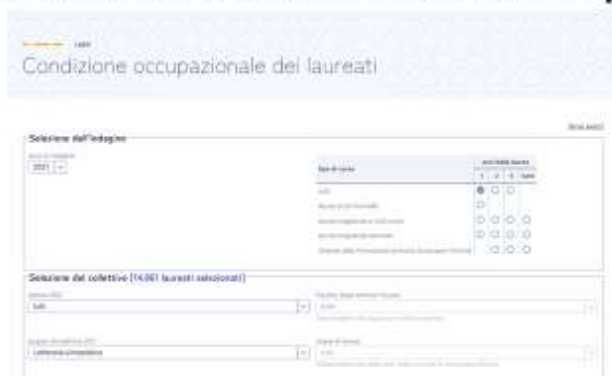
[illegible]

Condizione occupazionale dei laureati

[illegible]

Selezione dell'indagine

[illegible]

2021

| Tipo di corso | 1 | 3 | 5 | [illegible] |
|---|---|---|---|---|
| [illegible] | | | | |
| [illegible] | | | | |
| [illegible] | | | | |
| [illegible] | | | | |
| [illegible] | | | | |

Selezione del collettivo [14.061 laureati selezionati]

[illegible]

Tutti

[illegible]

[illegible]

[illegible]

Lettorato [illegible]

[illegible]

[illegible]